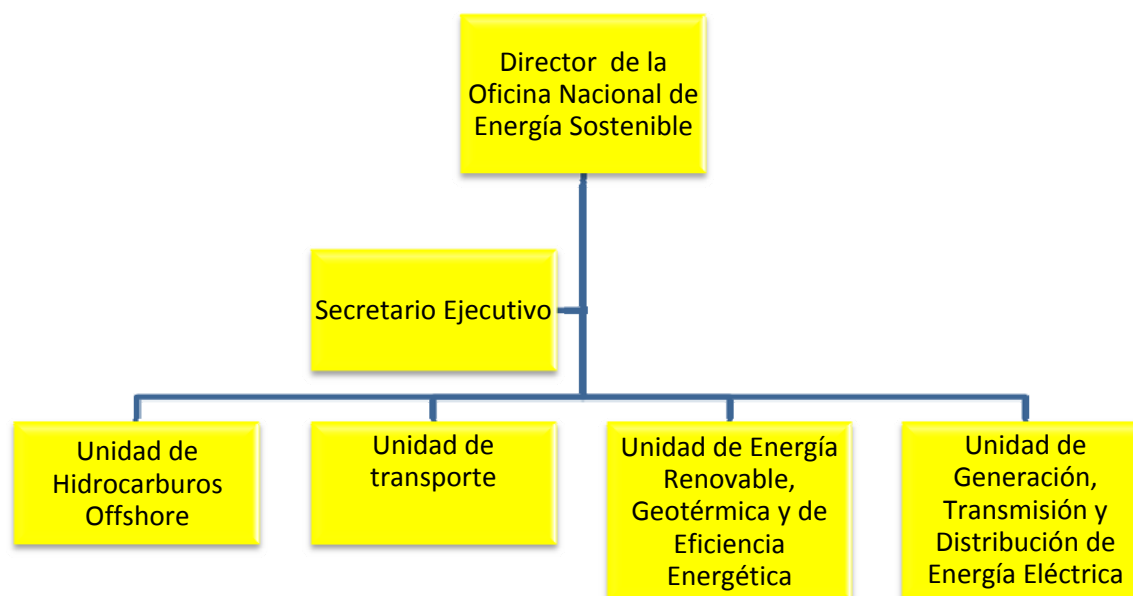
Director de la Oficina Nacional de Energía Sostenible

Secretario Ejecutivo

Unidad de Hidrocarburos Offshore

Unidad de transporte

Unidad de Energía Renovable, Geotérmica y de Eficiencia Energética

Unidad de Generación, Transmisión y Distribución de Energía Eléctrica